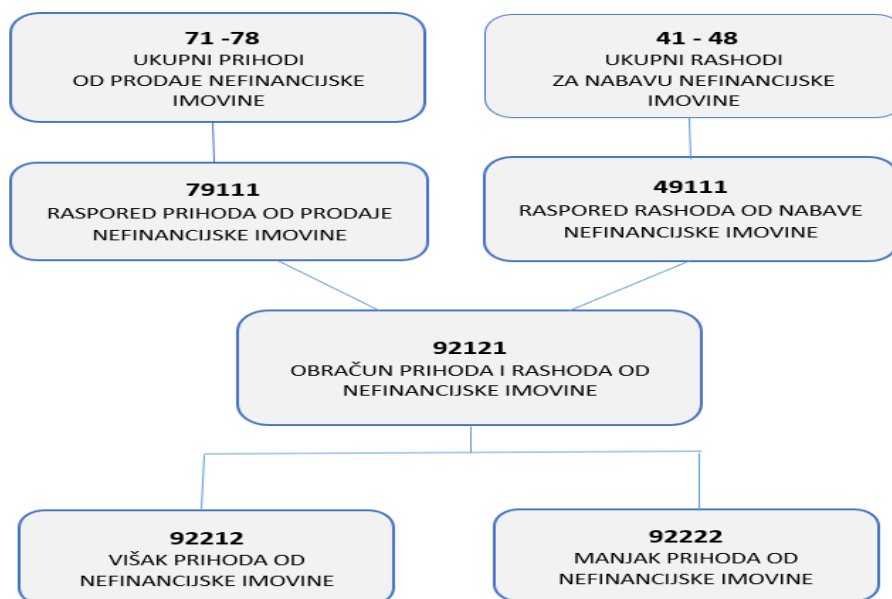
**71 -78**
UKUPNI PRIHODI
OD PRODAJE NEFINANCIJSKE IMOVINE

**41 - 48**
UKUPNI RASHODI
ZA NABAVU NEFINANCIJSKE IMOVINE

**79111**
RASPORED PRIHODA OD PRODAJE NEFINANCIJSKE IMOVINE

**49111**
RASPORED RASHODA OD NABAVE NEFINANCIJSKE IMOVINE

**92121**
OBRAČUN PRIHODA I RASHODA OD NEFINANCIJSKE IMOVINE

**92212**
VIŠAK PRIHODA OD NEFINANCIJSKE IMOVINE

**92222**
MANJAK PRIHODA OD NEFINANCIJSKE IMOVINE